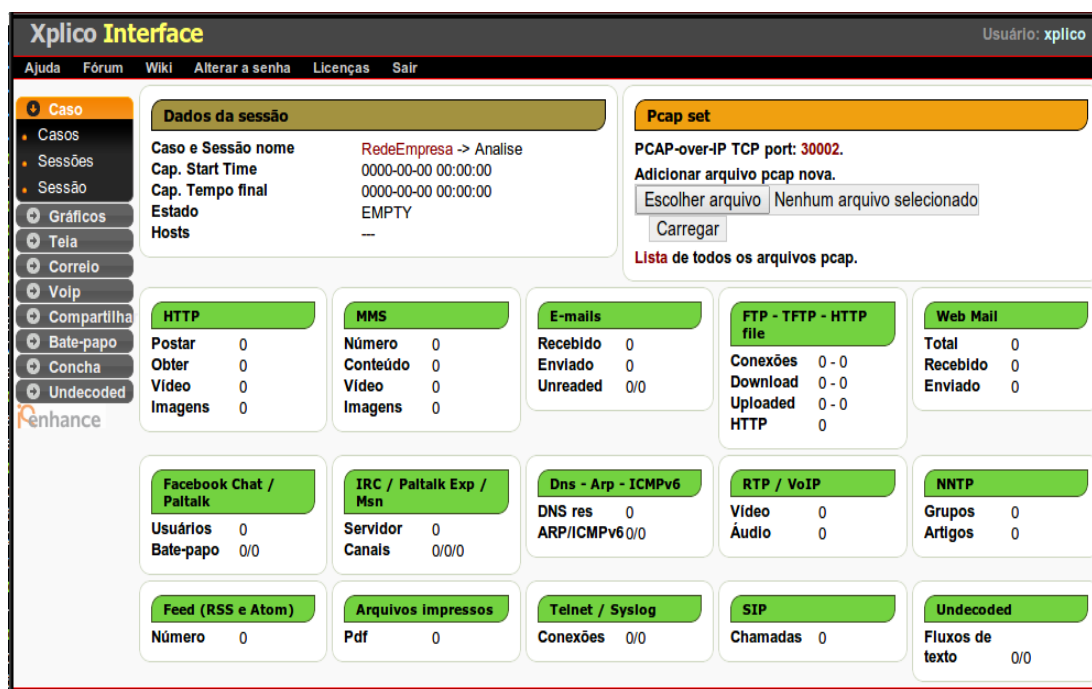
Xplico Interface

Usuário: xplico

Ajuda Fórum Wiki Alterar a senha Licenças Sair

Caso
Casos
Sessões
Sessão
Gráficos
Teia
Correio
Voip
Compartilha
Bate-papo
Concha
Undecoded
enhance

Dados da sessão

| | |
|---|---|
| Caso e Sessão nome | RedeEmpresa -> Analise |
| Cap. Start Time | 0000-00-00 00:00:00 |
| Cap. Tempo final | 0000-00-00 00:00:00 |
| Estado | EMPTY |
| Hosts | --- |

Pcap set

PCAP-over-IP TCP port: 30002.

Adicionar arquivo pcap nova.

Escolher arquivo Nenhum arquivo selecionado

Carregar

Lista de todos os arquivos pcap.

HTTP
Postar 0
Obter 0
Vídeo 0
Imagens 0

MMS
Número 0
Conteúdo 0
Vídeo 0
Imagens 0

E-mails
Recebido 0
Enviado 0
Unreaded 0/0

FTP - TFTP - HTTP file
Conexões 0 - 0
Download 0 - 0
Uploaded 0 - 0
HTTP 0

Web Mail
Total 0
Recebido 0
Enviado 0

Facebook Chat / Paltalk
Usuários 0
Bate-papo 0/0

IRC / Paltalk Exp / Msn
Servidor 0
Canais 0/0/0

Dns - Arp - ICMPv6
DNS res 0
ARP/ICMPv6 0/0

RTP / VoIP
Vídeo 0
Áudio 0

NNTP
Grupos 0
Artigos 0

Feed (RSS e Atom)
Número 0

Arquivos impressos
Pdf 0

Telnet / Syslog
Conexões 0/0

SIP
Chamadas 0

Undecoded
Fluxos de texto 0/0